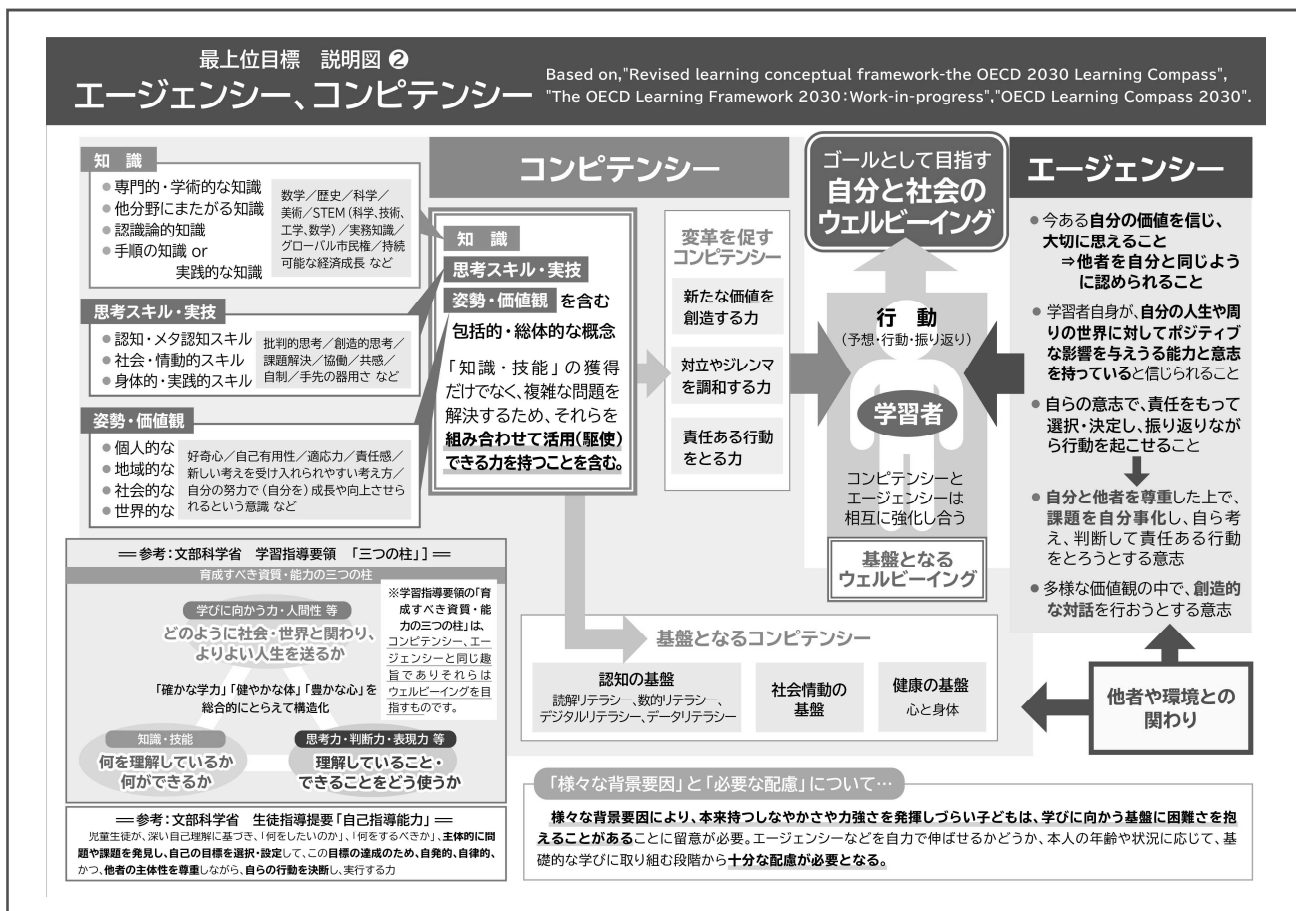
最上位目標　説明図 ❷
エージェンシー、コンピテンシー

Based on,"Revised learning conceptual framework-the OECD 2030 Learning Compass", "The OECD Learning Framework 2030：Work-in-progress","OECD Learning Compass 2030".

知識
● 専門的・学術的な知識
● 他分野にまたがる知識
● 認識論的知識
● 手順の知識 or 実践的な知識

数学／歴史／科学／美術／STEM（科学、技術、工学、数学）／実務知識／グローバル市民権／持続可能な経済成長 など

思考スキル・実技
● 認知・メタ認知スキル
● 社会・情動的スキル
● 身体的・実践的スキル

批判的思考／創造的思考／課題解決／協働／共感／自制／手先の器用さ など

姿勢・価値観
● 個人的な
● 地域的な
● 社会的な
● 世界的な

好奇心／自己有用性／適応力／責任感／新しい考えを受け入れられやすい考え方／自分の努力で（自分を）成長や向上させられるという意識 など

コンピテンシー

知識
思考スキル・実技
姿勢・価値観 を含む
包括的・総体的な概念

「知識・技能」の獲得だけでなく、複雑な問題を解決するため、それらを組み合わせて活用（駆使）できる力を持つことを含む。

変革を促すコンピテンシー
新たな価値を創造する力
対立やジレンマを調和する力
責任ある行動をとる力

ゴールとして目指す
自分と社会のウェルビーイング

行動
（予想・行動・振り返り）

学習者

コンピテンシーとエージェンシーは相互に強化し合う

基盤となるウェルビーイング

エージェンシー
● 今ある自分の価値を信じ、大切に思えること
⇒他者を自分と同じように認められること
● 学習者自身が、自分の人生や周りの世界に対してポジティブな影響を与えうる能力と意志を持っていると信じられること
● 自らの意志で、責任をもって選択・決定し、振り返りながら行動を起こせること
● 自分と他者を尊重した上で、課題を自分事化し、自ら考え、判断して責任ある行動をとろうとする意志
● 多様な価値観の中で、創造的な対話を行おうとする意志

他者や環境との関わり

══参考：文部科学省　学習指導要領　「三つの柱」══
育成すべき資質・能力の三つの柱
学びに向かう力・人間性 等
どのように社会・世界と関わり、よりよい人生を送るか
「確かな学力」「健やかな体」「豊かな心」を総合的にとらえて構造化
知識・技能
何を理解しているか何ができるか
思考力・判断力・表現力 等
理解していること・できることをどう使うか

※学習指導要領の「育成すべき資質・能力の三つの柱」は、コンピテンシー、エージェンシーと同じ趣旨でありそれらはウェルビーイングを目指すものです。

基盤となるコンピテンシー
認知の基盤
読解リテラシー、数的リテラシー、デジタルリテラシー、データリテラシー
社会情動の基盤
健康の基盤
心と身体

══参考：文部科学省　生徒指導提要「自己指導能力」══
児童生徒が、深い自己理解に基づき、「何をしたいのか」、「何をするべきか」、主体的に問題や課題を発見し、自己の目標を選択・設定して、この目標の達成のため、自発的、自律的、かつ、他者の主体性を尊重しながら、自らの行動を決断し、実行する力

「様々な背景要因」と「必要な配慮」について…
様々な背景要因により、本来持つしなやかさや力強さを発揮しづらい子どもは、学びに向かう基盤に困難さを抱えることがあることに留意が必要。エージェンシーなどを自力で伸ばせるかどうか、本人の年齢や状況に応じて、基礎的な学びに取り組む段階から十分な配慮が必要となる。